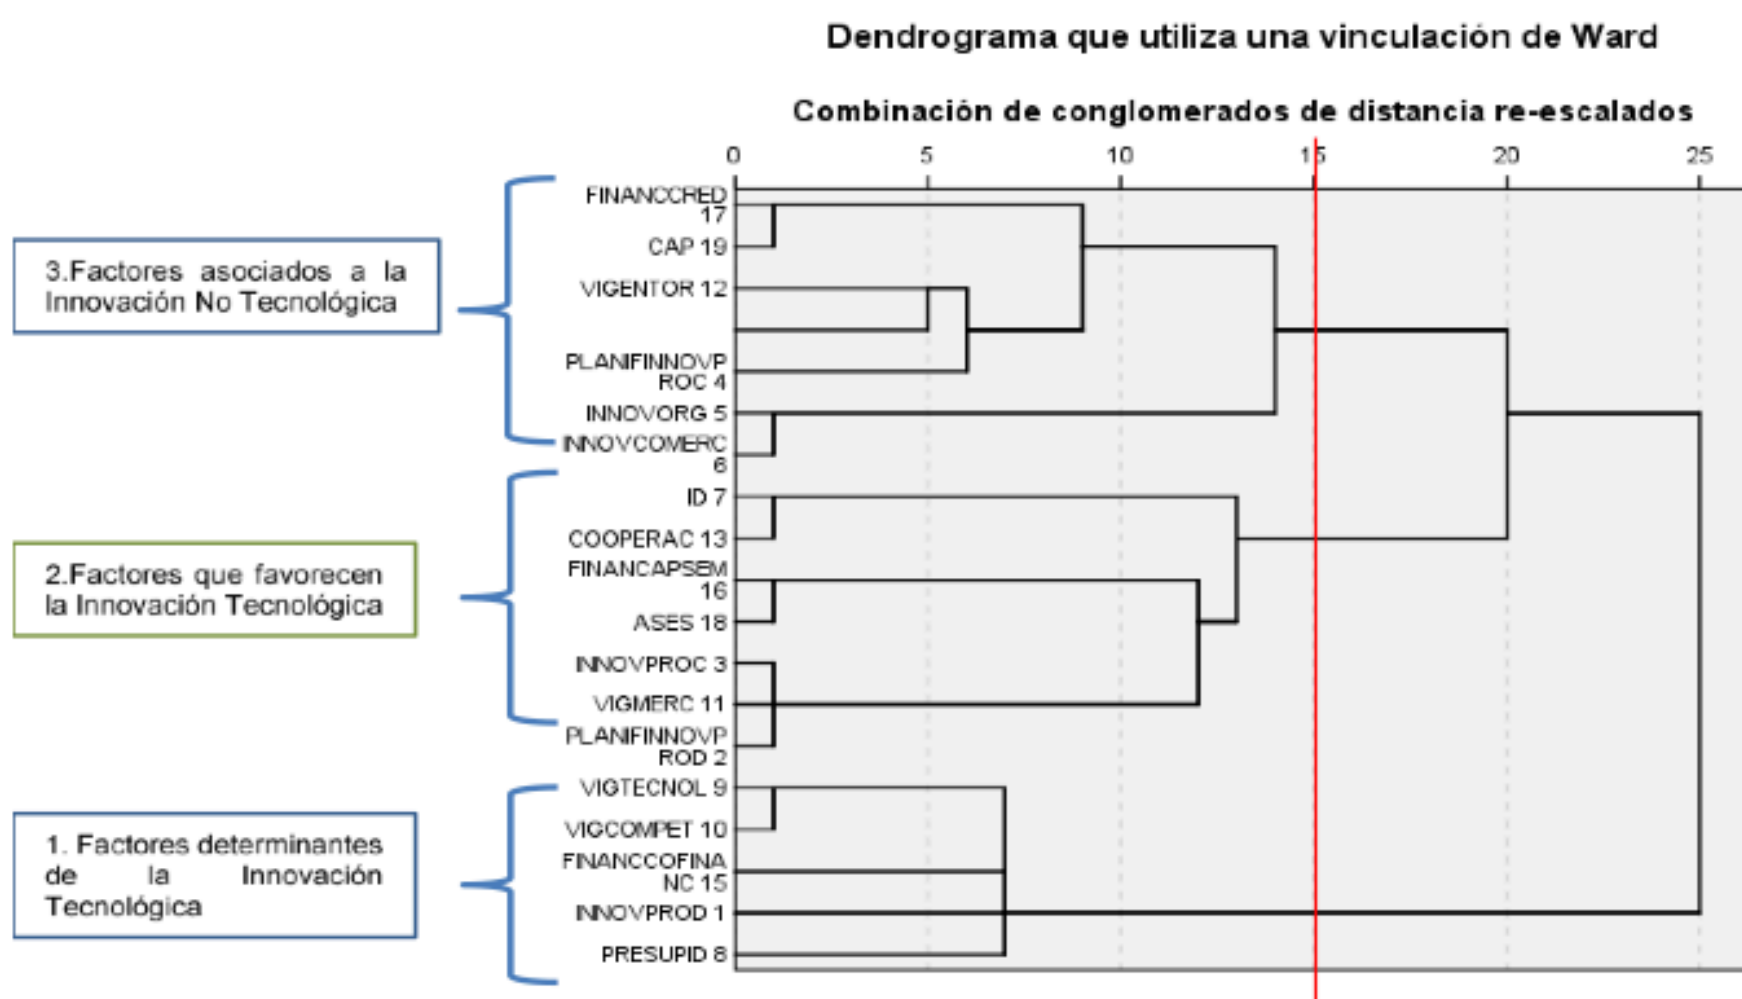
Dendrograma que utiliza una vinculación de Ward

Combinación de conglomerados de distancia re-escalados

0 5 10 15 20 25

3.Factores asociados a la Innovación No Tecnológica

2.Factores que favorecen la Innovación Tecnológica

1. Factores determinantes de la Innovación Tecnológica

FINANCCRED 17
CAP 19
VIGENTOR 12
PLANIFINNOVPROC 4
INNOVORG 5
INNOVCOMERC 6
ID 7
COOPERAC 13
FINANCAPSEM 16
ASES 18
INNOVPROC 3
VIGMERC 11
PLANIFINNOVPROD 2
VIGTECNOL 9
VIGCOMPET 10
FINANCCOFINANC 15
INNOVPROD 1
PRESUPID 8